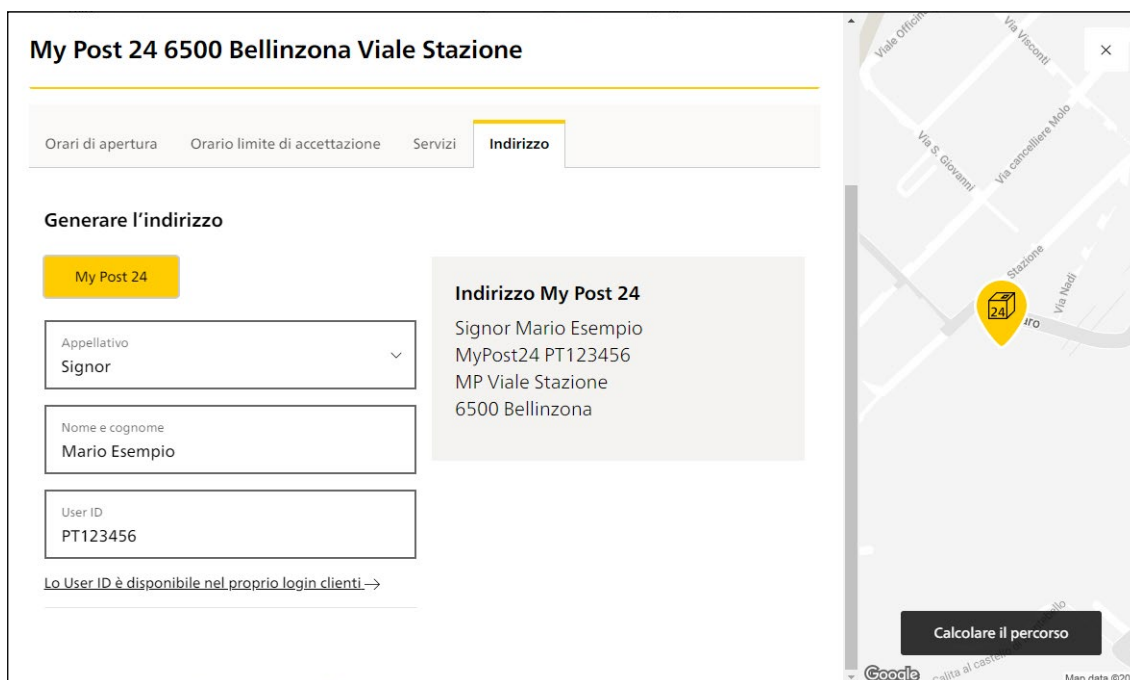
My Post 24 6500 Bellinzona Viale Stazione

Orari di apertura | Orario limite di accettazione | Servizi | Indirizzo

Generare l'indirizzo

My Post 24

Appellativo
Signor

Nome e cognome
Mario Esempio

User ID
PT123456

Lo User ID è disponibile nel proprio login clienti →

Indirizzo My Post 24
Signor Mario Esempio
MyPost24 PT123456
MP Viale Stazione
6500 Bellinzona

Viale Officine
Via Visconti
Via S. Giovanni
Via cancelliere Molo
Stazione
Via Nadi
24
aro
Calcolare il percorso
Google
Salita al castello
Map data ©20